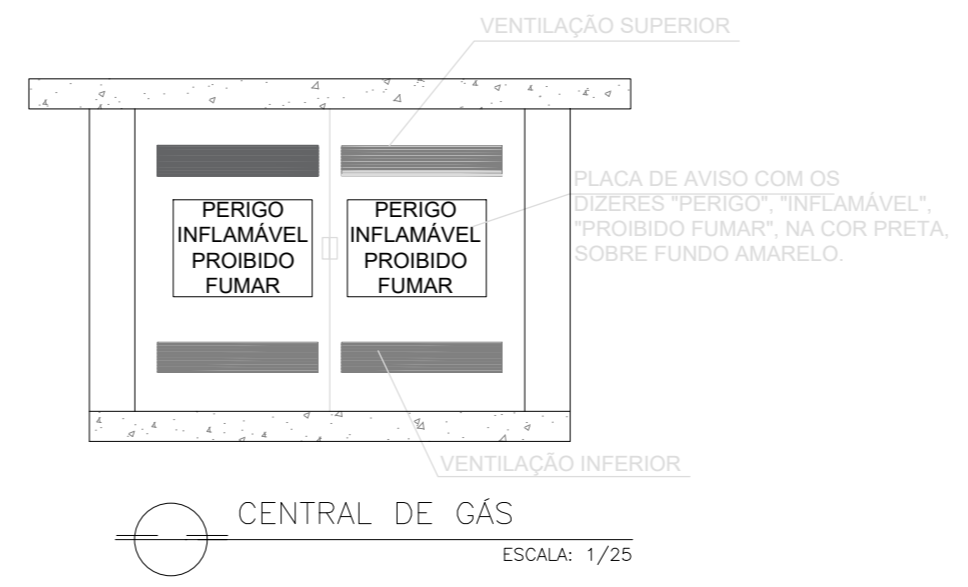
VENTILAÇÃO SUPERIOR

PERIGO
INFLAMÁVEL
PROIBIDO
FUMAR

PERIGO
INFLAMÁVEL
PROIBIDO
FUMAR

PLACA DE AVISO COM OS DIZERES "PERIGO", "INFLAMÁVEL", "PROIBIDO FUMAR", NA COR PRETA, SOBRE FUNDO AMARELO.

VENTILAÇÃO INFERIOR

CENTRAL DE GÁS

ESCALA: 1/25